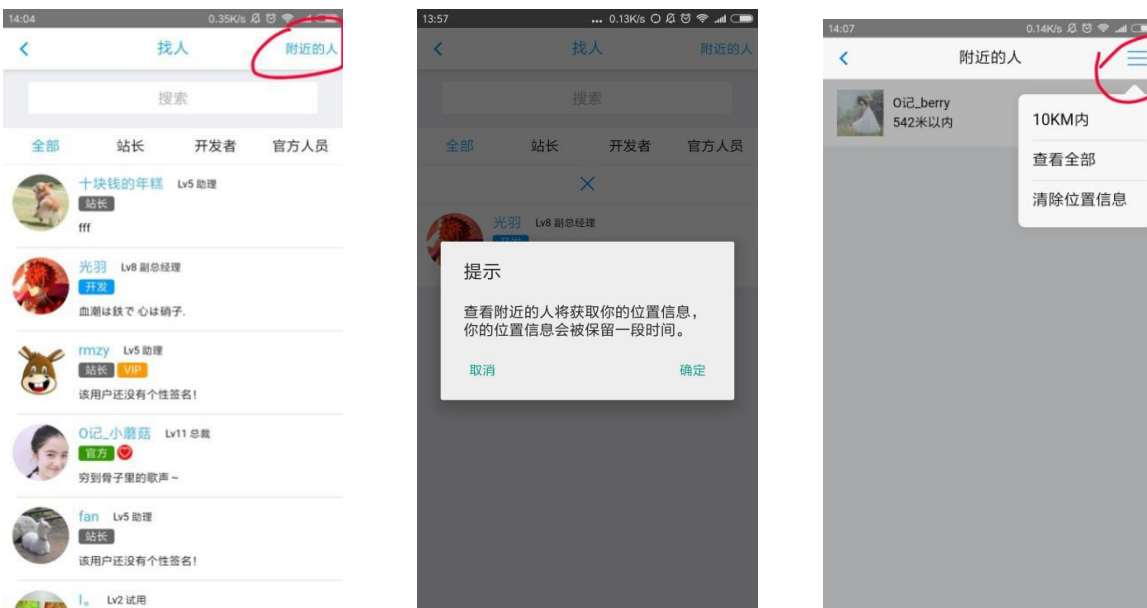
14:04 0.35K/s

<

找人

附近的人

搜索

全部 站长 开发者 官方人员

十块钱的年糕 Lv5 助理
站长
fff

光羽 Lv8 副总经理
开发
血潮は鉄で 心は硝子.

rmzy Lv5 助理
站长 VIP
该用户还没有个性签名!

O记_小蘑菇 Lv11 总裁
官方
穷到骨子里的歌声～

fan Lv5 助理
站长
该用户还没有个性签名!

l。 Lv2 试用

13:57 ... 0.13K/s

<

找人

附近的人

搜索

全部 站长 开发者 官方人员

×

光羽 Lv8 副总经理

提示

查看附近的人将获取你的位置信息，你的位置信息会被保留一段时间。

取消 确定

14:07 0.14K/s

<

附近的人

O记_berry
542米以内

10KM内
查看全部
清除位置信息